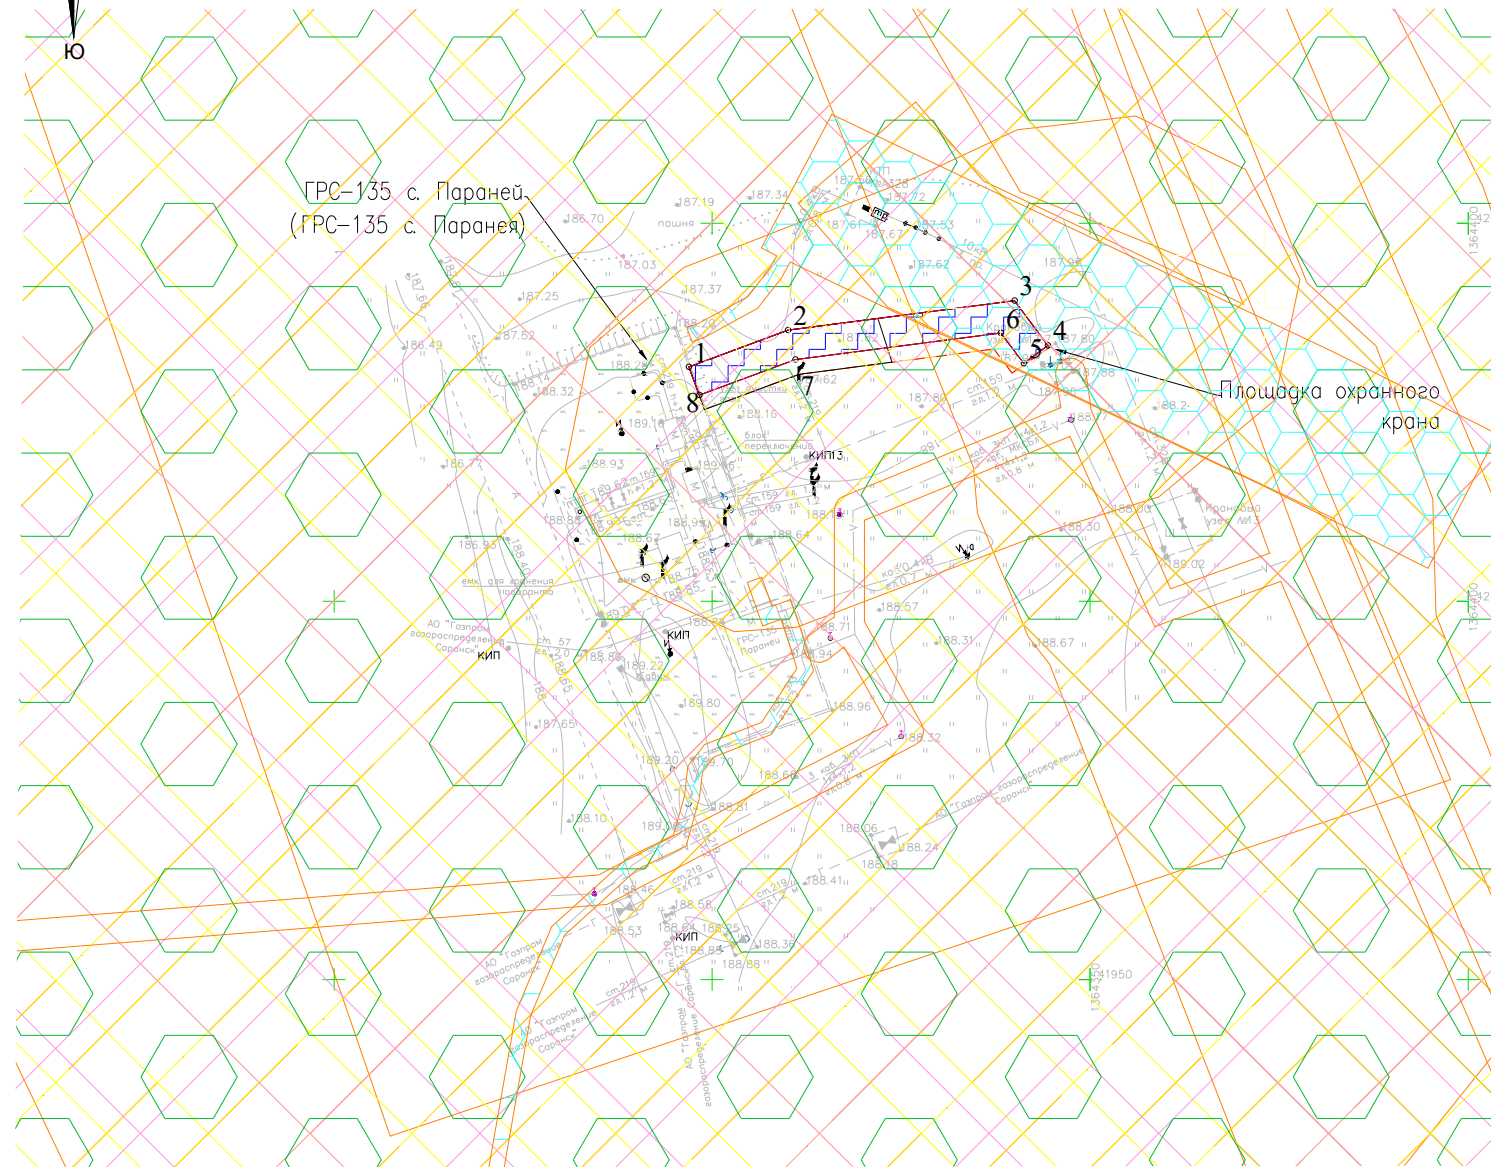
Ю

ГРС-135 с. Параней
(ГРС-135 с. Паранея)

1
2
3
4
5
6
7
8

Площадка охранного крана

пашня
187.19
187.34
186.70
187.03
187.25
187.37
187.52
186.49
188.32
189.10
186.77
188.93
188.88
186.93
187.53
187.67
187.62
187.72
187.61
187.95
187.80
187.88
187.82
188.16
188.2
188.30
188.02
188.00
188.57
188.31
188.67
188.96
188.32
188.24
188.06
188.18
188.41
188.36
188.88
188.84
188.58
188.53
188.46
188.81
188.10
189.20
189.80
189.25
188.80
187.65
188.94
188.64
188.95

блок переключения
КИП13
КИП
емк. для хранения одоранта
АО "Газпром газораспределение Саранск"
ГРС-135 Параней
Крановый узел №1
41950
1364400